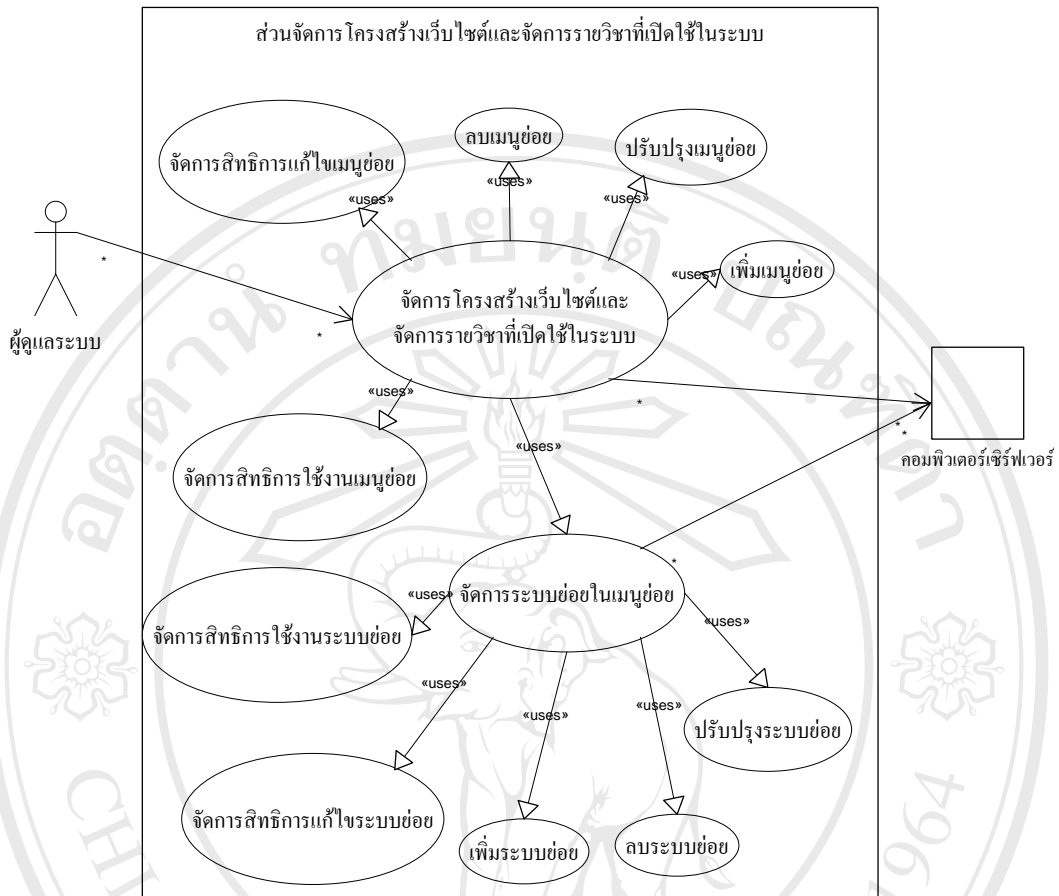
ส่วนจัดการโครงสร้างเว็บไซต์และจัดการรายวิชาที่เปิดใช้ในระบบ

จัดการสิทธิการแก้ไขเมนูย่อย

ลบเมนูย่อย

ปรับปรุงเมนูย่อย

«uses»

«uses»

«uses»

«uses»

เพิ่มเมนูย่อย

*

*

ผู้ดูแลระบบ

จัดการโครงสร้างเว็บไซต์และจัดการรายวิชาที่เปิดใช้ในระบบ

«uses»

*

*

*

คอมพิวเตอร์เซิร์ฟเวอร์

«uses»

จัดการสิทธิการใช้งานเมนูย่อย

*

«uses»

จัดการระบบย่อยในเมนูย่อย

«uses»

จัดการสิทธิการใช้งานระบบย่อย

«uses»

«uses»

«uses»

ปรับปรุงระบบย่อย

จัดการสิทธิการแก้ไขระบบย่อย

เพิ่มระบบย่อย

ลบระบบย่อย